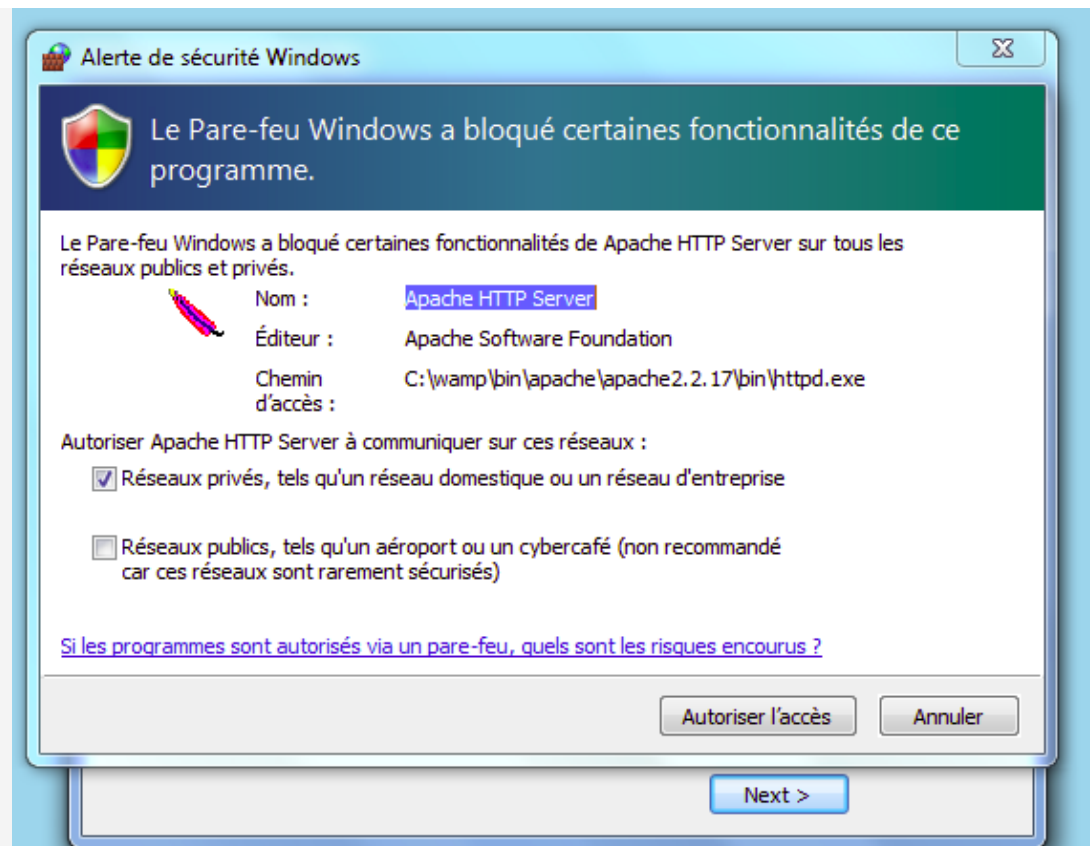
Alerte de sécurité Windows

Le Pare-feu Windows a bloqué certaines fonctionnalités de ce programme.

Le Pare-feu Windows a bloqué certaines fonctionnalités de Apache HTTP Server sur tous les réseaux publics et privés.

Nom : Apache HTTP Server

Éditeur : Apache Software Foundation

Chemin d'accès : C:\wamp\bin\apache\apache2.2.17\bin\httpd.exe

Autoriser Apache HTTP Server à communiquer sur ces réseaux :

Réseaux privés, tels qu'un réseau domestique ou un réseau d'entreprise

Réseaux publics, tels qu'un aéroport ou un cybercafé (non recommandé car ces réseaux sont rarement sécurisés)

Si les programmes sont autorisés via un pare-feu, quels sont les risques encourus ?

Autoriser l'accès Annuler

Next >